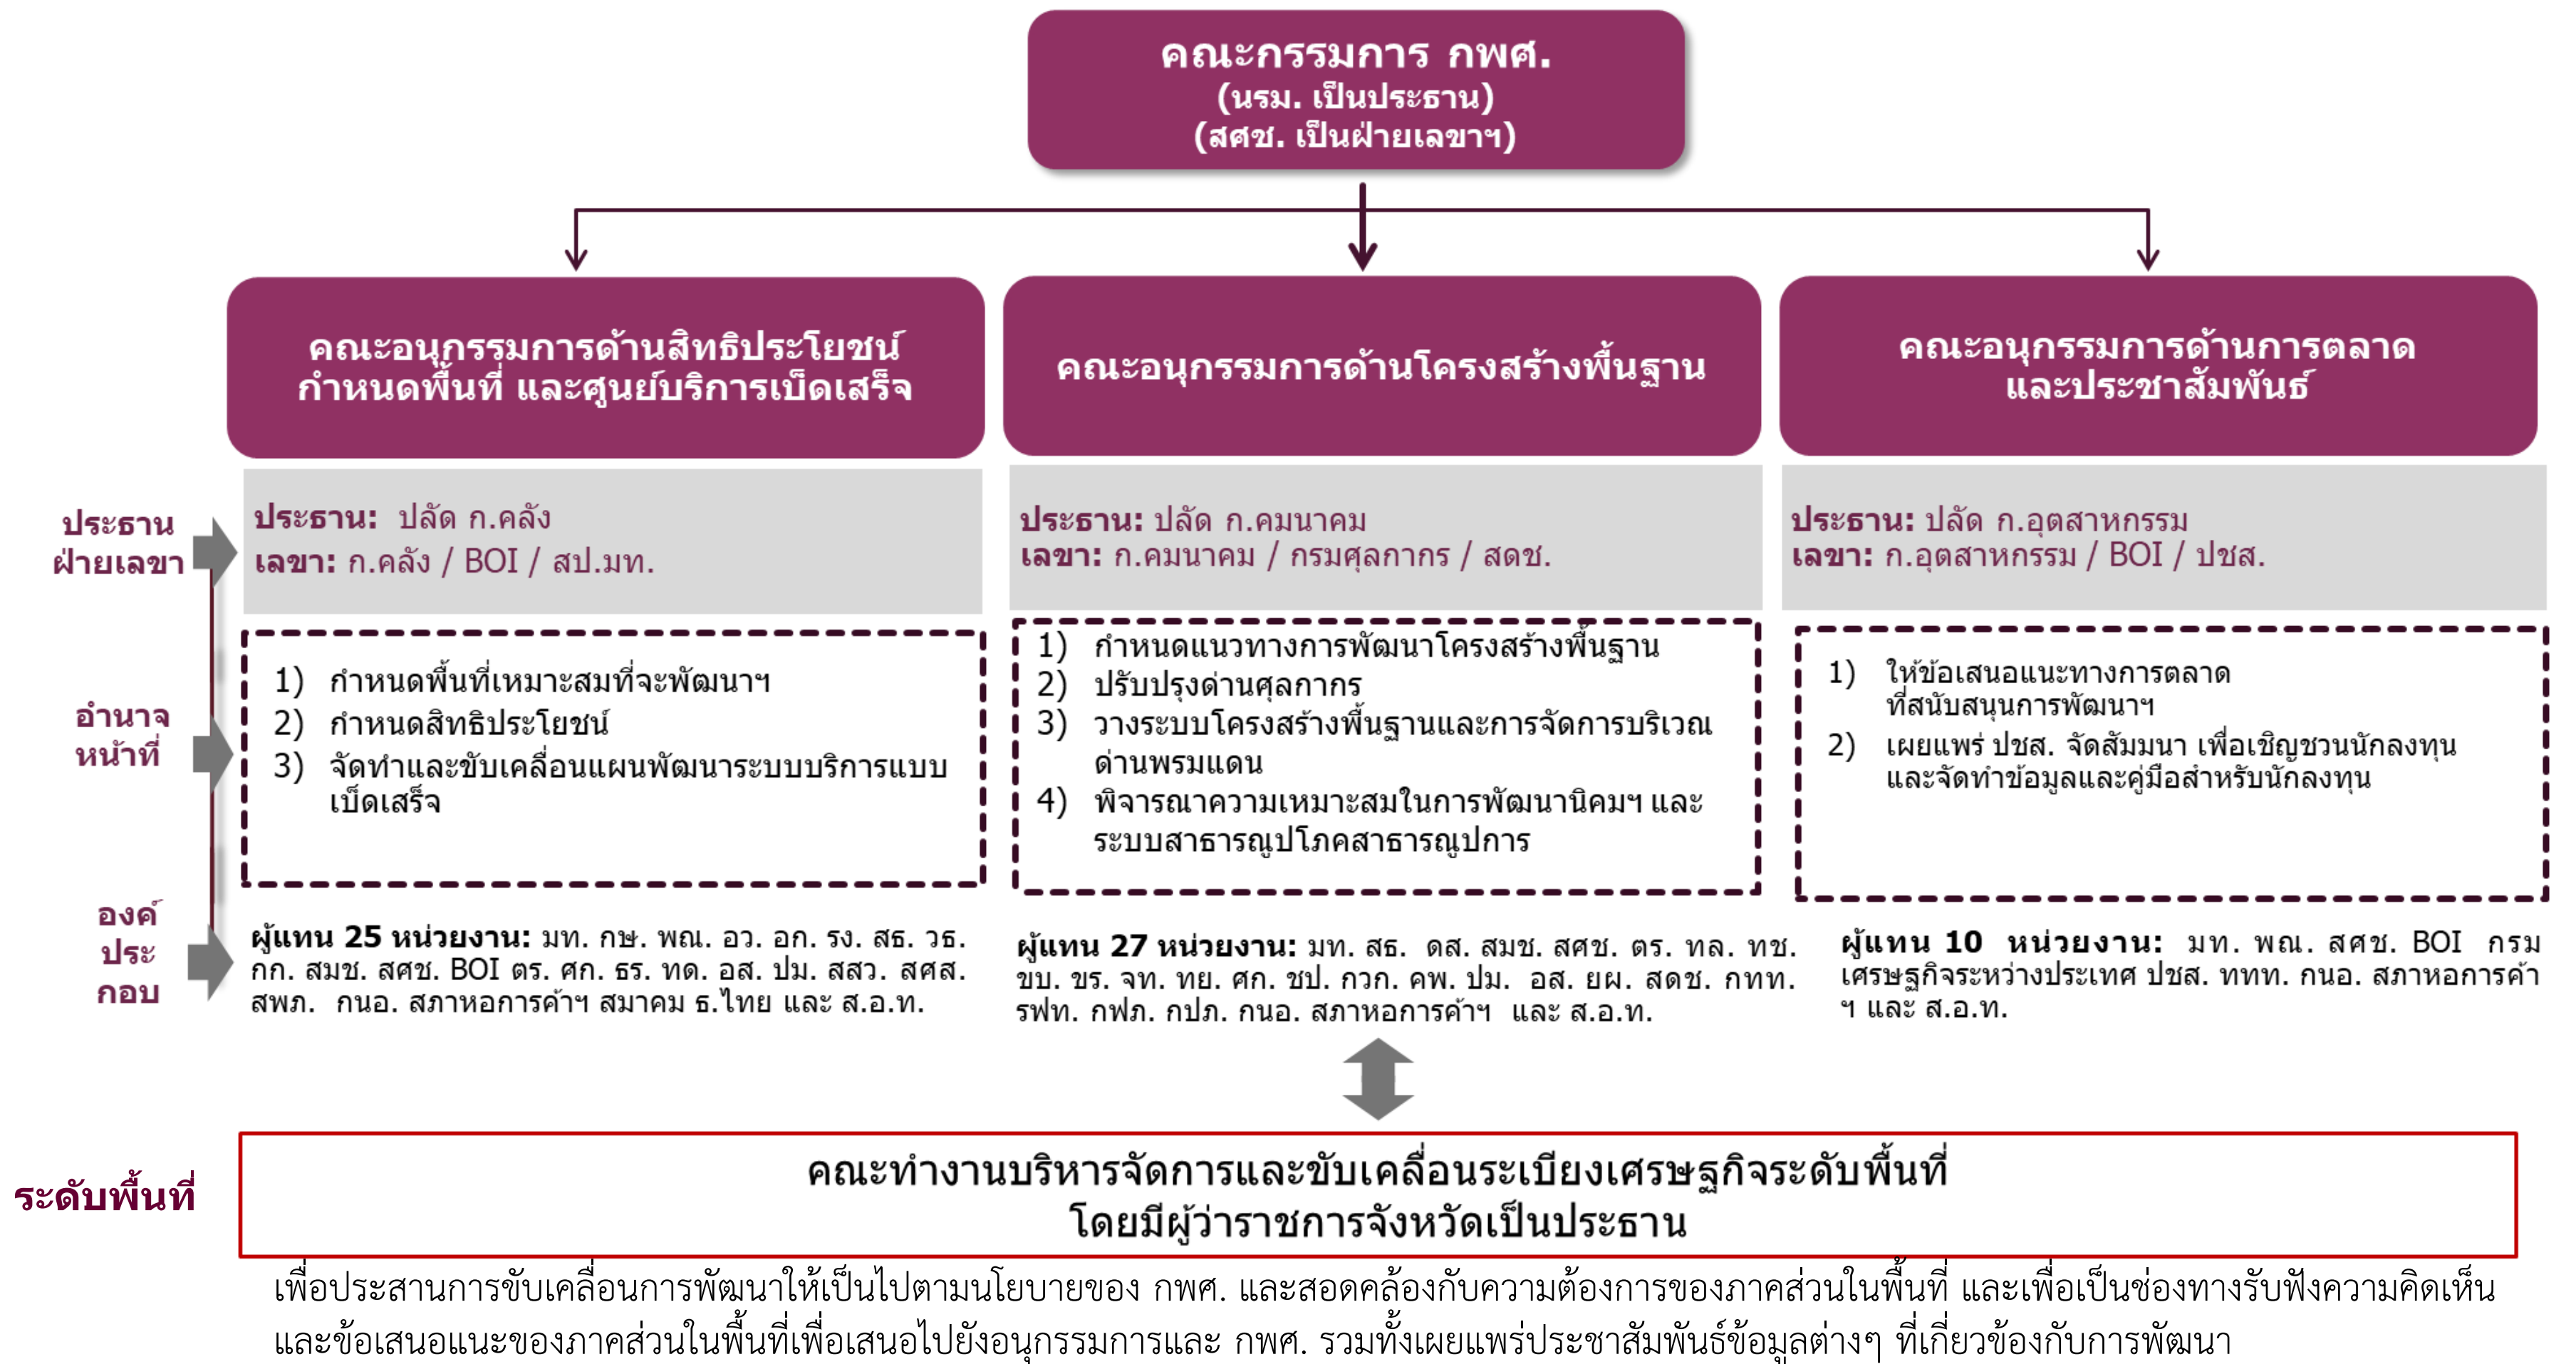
คณะกรรมการ กพศ.
(นรม. เป็นประธาน)
(สศช. เป็นฝ่ายเลขาฯ)

คณะอนุกรรมการด้านสิทธิประโยชน์ กำหนดพื้นที่ และศูนย์บริการเบ็ดเสร็จ

คณะอนุกรรมการด้านโครงสร้างพื้นฐาน

คณะอนุกรรมการด้านการตลาด และประชาสัมพันธ์

ประธาน ฝ่ายเลขา

ประธาน: ปลัด ก.คลัง
เลขา: ก.คลัง / BOI / สป.มท.

ประธาน: ปลัด ก.คมนาคม
เลขา: ก.คมนาคม / กรมศุลกากร / สดช.

ประธาน: ปลัด ก.อุตสาหกรรม
เลขา: ก.อุตสาหกรรม / BOI / ปชส.

อำนาจ หน้าที่

1) กำหนดพื้นที่เหมาะสมที่จะพัฒนาฯ
2) กำหนดสิทธิประโยชน์
3) จัดทำและขับเคลื่อนแผนพัฒนาระบบบริการแบบเบ็ดเสร็จ

1) กำหนดแนวทางการพัฒนาโครงสร้างพื้นฐาน
2) ปรับปรุงด่านศุลกากร
3) วางระบบโครงสร้างพื้นฐานและการจัดการบริเวณด่านพรมแดน
4) พิจารณาความเหมาะสมในการพัฒนานิคมฯ และระบบสาธารณูปโภคสาธารณูปการ

1) ให้ข้อเสนอแนะทางการตลาดที่สนับสนุนการพัฒนาฯ
2) เผยแพร่ ปชส. จัดสัมมนา เพื่อเชิญชวนนักลงทุน และจัดทำข้อมูลและคู่มือสำหรับนักลงทุน

องค์ประกอบ

ผู้แทน 25 หน่วยงาน: มท. กษ. พณ. อว. อก. รง. สธ. วธ. กก. สมช. สศช. BOI ตร. ศก. ธร. ทด. อส. ปม. สสว. สศส. สพภ. กนอ. สภาหอการค้าฯ สมาคม ธ.ไทย และ ส.อ.ท.

ผู้แทน 27 หน่วยงาน: มท. สธ. ดส. สมช. สศช. ตร. ทล. ทช. ขบ. ขร. จท. ทย. ศก. ชป. กวก. คพ. ปม. อส. ยผ. สดช. กทท. รฟท. กฟภ. กปภ. กนอ. สภาหอการค้าฯ และ ส.อ.ท.

ผู้แทน 10 หน่วยงาน: มท. พณ. สศช. BOI กรมเศรษฐกิจระหว่างประเทศ ปชส. ททท. กนอ. สภาหอการค้าฯ และ ส.อ.ท.

ระดับพื้นที่

คณะทำงานบริหารจัดการและขับเคลื่อนระเบียงเศรษฐกิจระดับพื้นที่ โดยมีผู้ว่าราชการจังหวัดเป็นประธาน

เพื่อประสานการขับเคลื่อนการพัฒนาให้เป็นไปตามนโยบายของ กพศ. และสอดคล้องกับความต้องการของภาคส่วนในพื้นที่ และเพื่อเป็นช่องทางรับฟังความคิดเห็นและข้อเสนอแนะของภาคส่วนในพื้นที่เพื่อเสนอไปยังอนุกรรมการและ กพศ. รวมทั้งเผยแพร่ประชาสัมพันธ์ข้อมูลต่างๆ ที่เกี่ยวข้องกับการพัฒนา